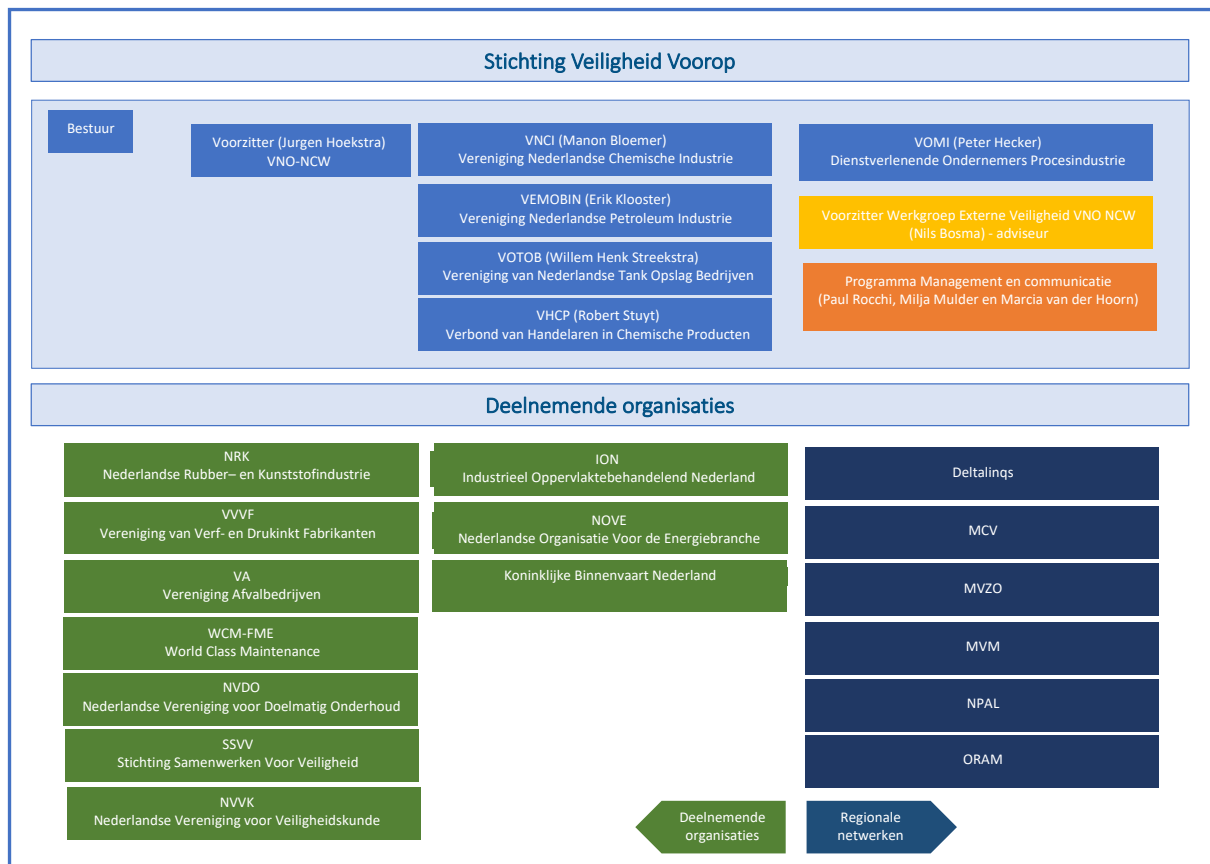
Stichting Veiligheid Voorop

Bestuur

Voorzitter (Jurgen Hoekstra)
VNO-NCW

VNCI (Manon Bloemer)
Vereniging Nederlandse Chemische Industrie

VEMOBIN (Erik Klooster)
Vereniging Nederlandse Petroleum Industrie

VOTOB (Willem Henk Streekstra)
Vereniging van Nederlandse Tank Opslag Bedrijven

VHCP (Robert Stuyt)
Verbond van Handelaren in Chemische Producten

VOMI (Peter Hecker)
Dienstverlenende Ondernemers Procesindustrie

Voorzitter Werkgroep Externe Veiligheid VNO NCW
(Nils Bosma) - adviseur

Programma Management en communicatie
(Paul Rocchi, Milja Mulder en Marcia van der Hoorn)

Deelnemende organisaties

NRK
Nederlandse Rubber– en Kunststofindustrie

VVVF
Vereniging van Verf- en Drukinkt Fabrikanten

VA
Vereniging Afvalbedrijven

WCM-FME
World Class Maintenance

NVDO
Nederlandse Vereniging voor Doelmatig Onderhoud

SSVV
Stichting Samenwerken Voor Veiligheid

NVVK
Nederlandse Vereniging voor Veiligheidskunde

ION
Industrieel Oppervlaktebehandelend Nederland

NOVE
Nederlandse Organisatie Voor de Energiebranche

Koninklijke Binnenvaart Nederland

Deltalinqs

MCV

MVZO

MVM

NPAL

ORAM

Deelnemende organisaties

Regionale netwerken